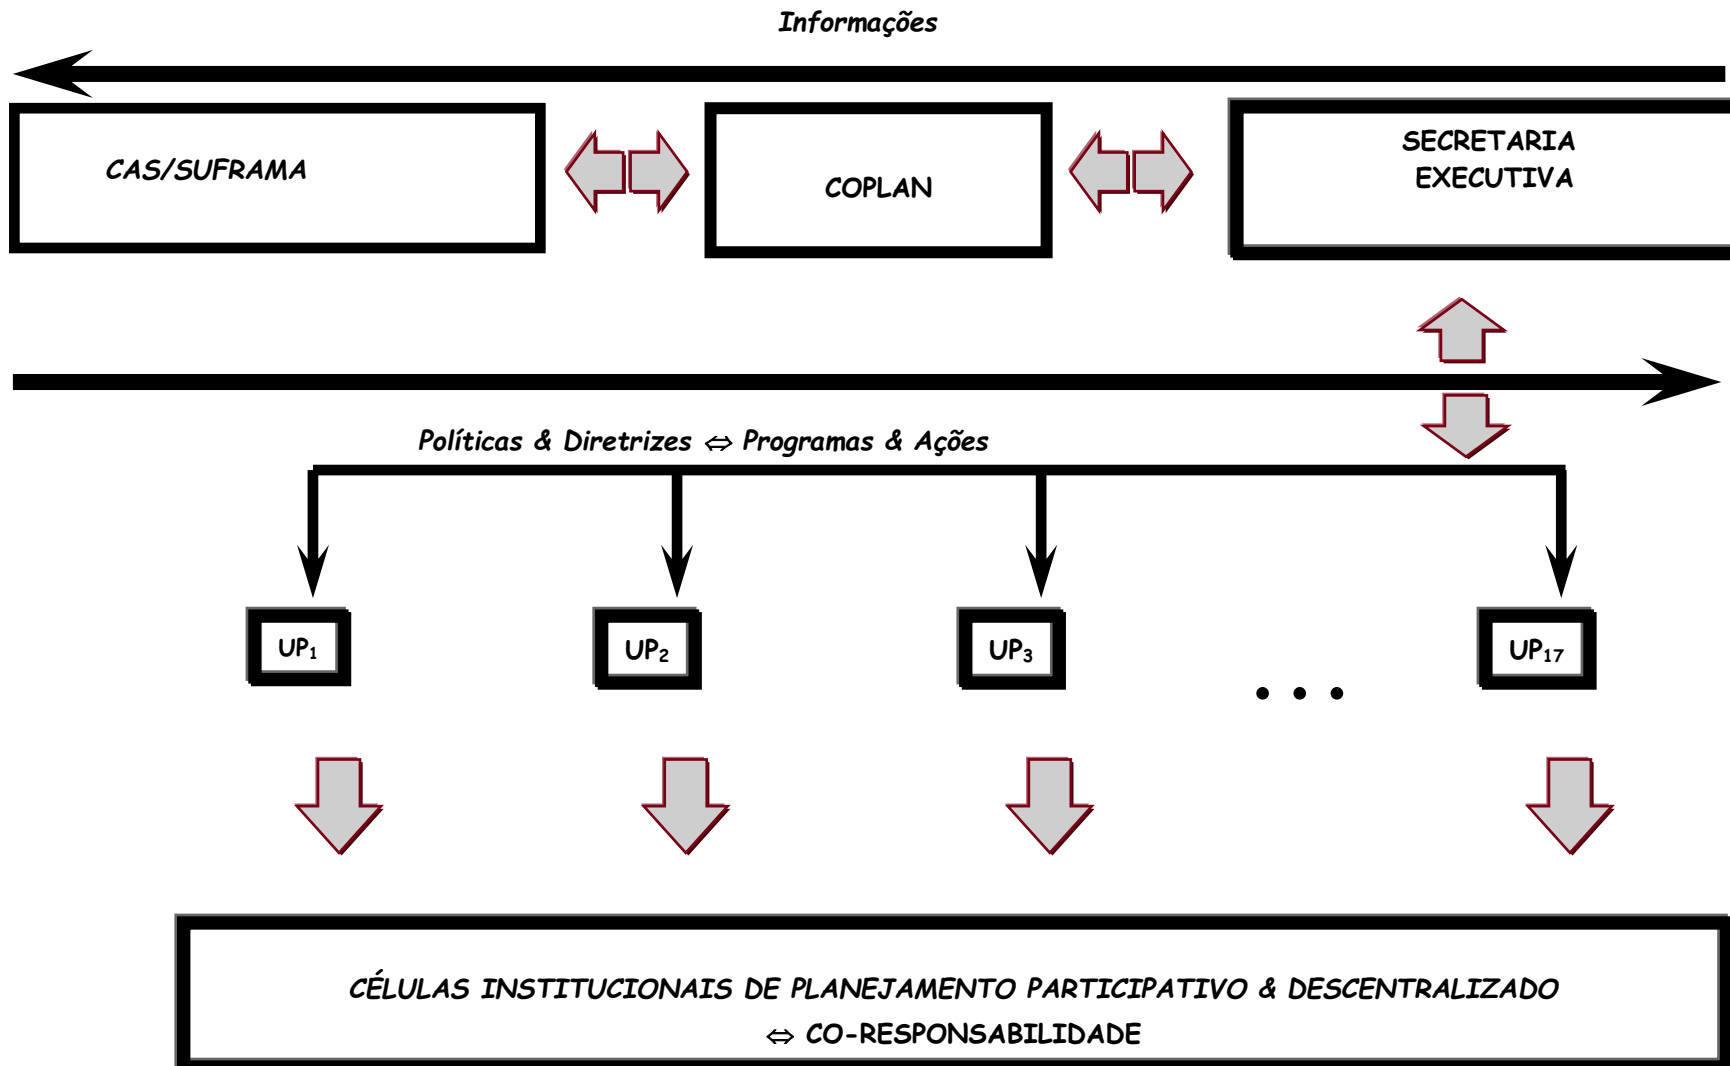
Informações

CAS/SUFRAMA

COPLAN

SECRETARIA EXECUTIVA

Políticas & Diretrizes ⇔ Programas & Ações

UP$_1$

UP$_2$

UP$_3$

. . .

UP$_{17}$

CÉLULAS INSTITUCIONAIS DE PLANEJAMENTO PARTICIPATIVO & DESCENTRALIZADO
⇔ CO-RESPONSABILIDADE